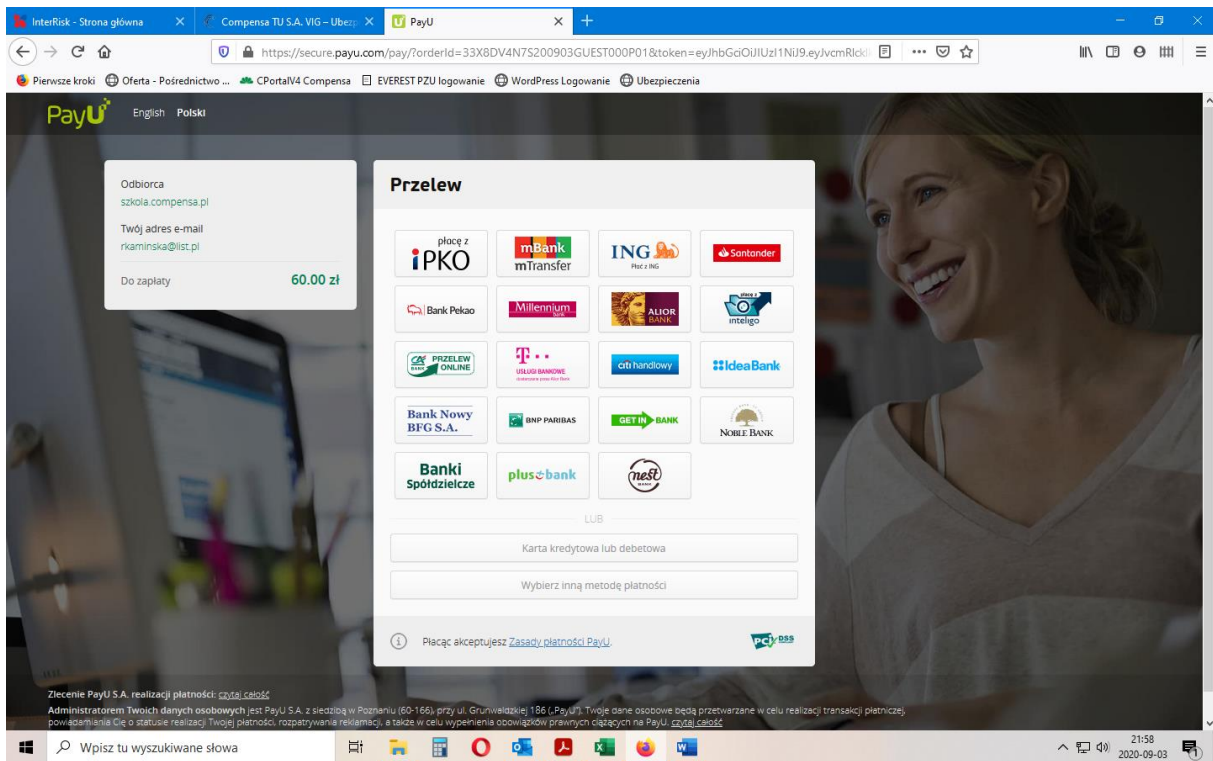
InterRisk - Strona główna × Compensa TU S.A. VIG – Ubezp × PayU × +

https://secure.payu.com/pay/?orderId=33X8DV4N7S200903GUEST000P01&token=eyJhbGciOiJIUzI1NiJ9.eyJvcmRlckl

Pierwsze kroki Oferta - Pośrednictwo ... CPortalV4 Compensa EVEREST PZU logowanie WordPress Logowanie Ubezpieczenia

PayU English Polski

Odbiorca
szkola.compensa.pl
Twój adres e-mail
rkaminska@list.pl
Do zapłaty 60.00 zł

Przelew

płacę z iPKO | mBank mTransfer | ING Płać z ING | Santander
Bank Pekao | Millennium bank | ALIOR BANK | płacę z inteligo
PRZELEW ONLINE | T · · USŁUGI BANKOWE | citi handlowy | IdeaBank
Bank Nowy BFG S.A. | BNP PARIBAS | GET IN BANK | NOBLE BANK
Banki Spółdzielcze | plus bank | nest

LUB

Karta kredytowa lub debetowa

Wybierz inną metodę płatności

Płacąc akceptujesz Zasady płatności PayU.

PCI DSS

Zlecenie PayU S.A. realizacji płatności: czytaj całość
Administratorem Twoich danych osobowych jest PayU S.A. z siedzibą w Poznaniu (60-166), przy ul. Grunwaldzkiej 186 („PayU"). Twoje dane osobowe będą przetwarzane w celu realizacji transakcji płatniczej, powiadamiania Cię o statusie realizacji Twojej płatności, rozpatrywania reklamacji, a także w celu wypełnienia obowiązków prawnych ciążących na PayU. czytaj całość

Wpisz tu wyszukiwane słowa

21:58
2020-09-03